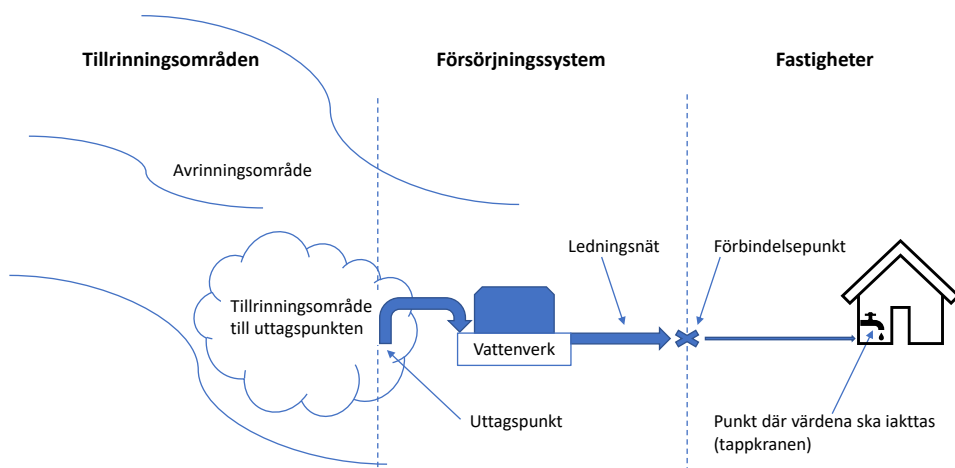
Tillrinningsområden

Försörjningssystem

Fastigheter

Avrinningsområde

Ledningsnät

Förbindelsepunkt

Tillrinningsområde till uttagspunkten

Vattenverk

Uttagspunkt

Punkt där värdena ska iakttas (tappkranen)